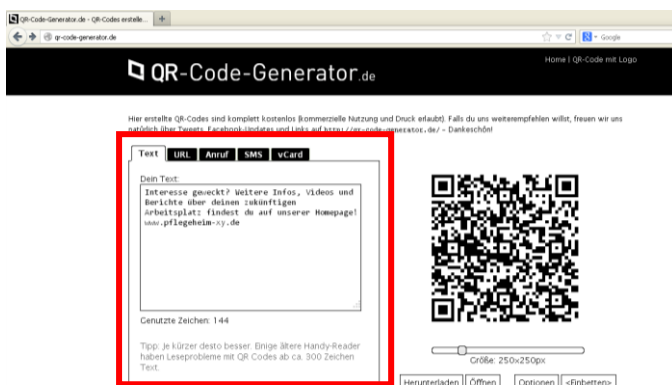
QR-Code-Generator.de - QR-Codes erstelle...

qr-code-generator.de

Google

QR-Code-Generator.de

Home | QR-Code mit Logo

Hier erstellte QR-Codes sind komplett kostenlos (kommerzielle Nutzung und Druck erlaubt). Falls du uns weiterempfehlen willst, freuen wir uns natürlich über Tweets, Facebook-Updates und Links auf http://qr-code-generator.de/ - Dankeschön!

Text | URL | Anruf | SMS | vCard

Dein Text:

Interesse geweckt? Weitere Infos, Videos und Berichte über deinen zukünftigen Arbeitsplatz findest du auf unserer Homepage! www.pflegeheim-xy.de

Genutzte Zeichen: 144

Tipp: je kürzer desto besser. Einige ältere Handy-Reader haben Leseprobleme mit QR Codes ab ca. 300 Zeichen Text.

Größe: 250x250px

Herunterladen | Öffnen | Optionen | <Einbetten>